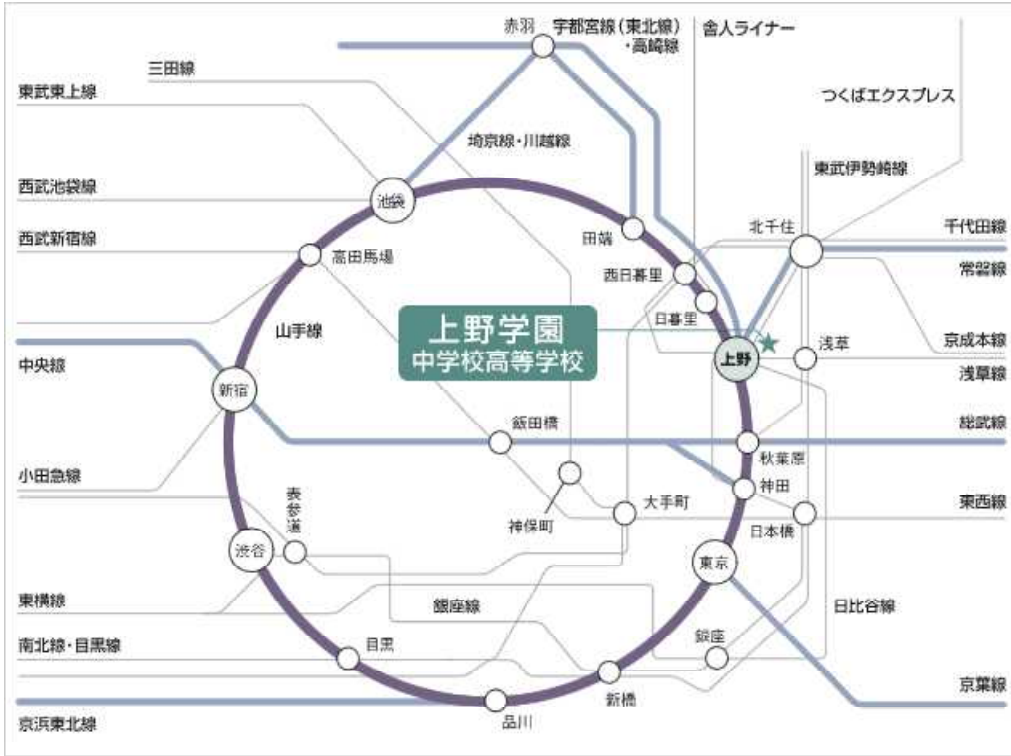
赤羽
宇都宮線（東北線）・高崎線
舎人ライナー
三田線
東武東上線
つくばエクスプレス
埼京線・川越線
東武伊勢崎線
西武池袋線
池袋
田端
北千住
千代田線
西武新宿線
高田馬場
西日暮里
常磐線
日暮里
山手線
上野学園
中学校高等学校
上野
浅草
京成本線
中央線
浅草線
新宿
飯田橋
総武線
秋葉原
小田急線
神田
表参道
大手町
東西線
神保町
日本橋
渋谷
東京
東横線
銀座線
日比谷線
南北線・目黒線
目黒
銀座
新橋
京葉線
品川
京浜東北線